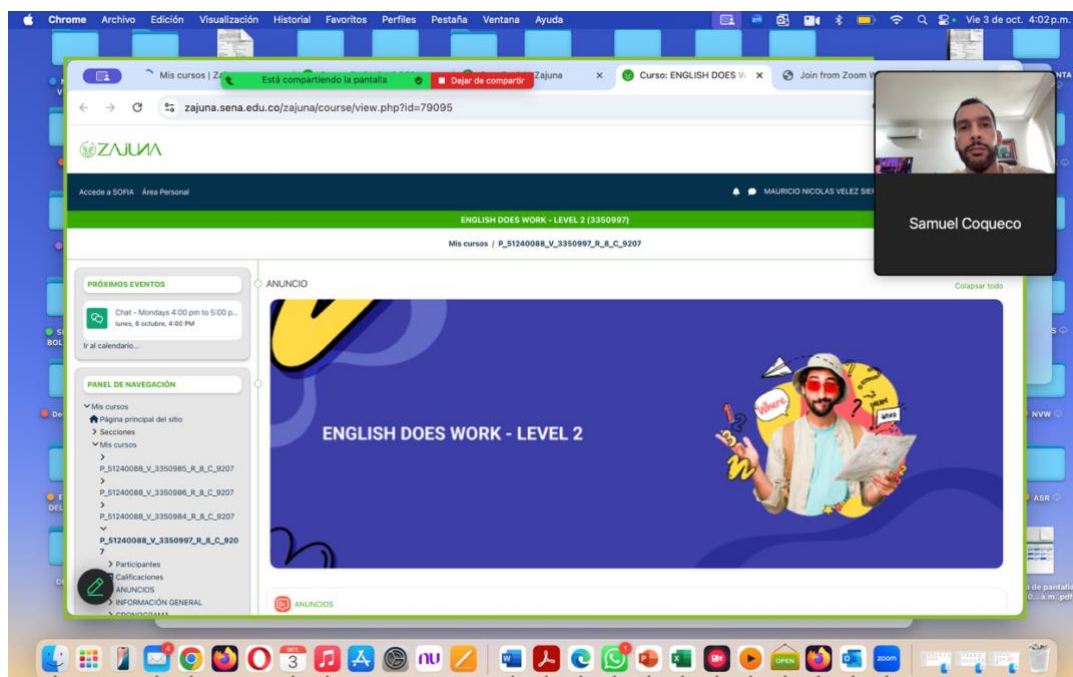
Chrome Archivo Edición Visualización Historial Favoritos Perfiles Pestaña Ventana Ayuda

Vie 3 de oct. 4:02 p.m.

Mis cursos | Z

Está compartiendo la pantalla

Dejar de compartir

Zajuna

Curso: ENGLISH DOES W

Join from Zoom W

zajuna.sena.edu.co/zajuna/course/view.php?id=79095

Samuel Coqueco

ZAJUNA

Accede a SOFIA Área Personal

MAURICIO NICOLAS VELEZ SIE

ENGLISH DOES WORK - LEVEL 2 (3350997)

Mis cursos / P_51240088_V_3350997_R_8_C_9207

PRÓXIMOS EVENTOS

Chat - Mondays 4:00 pm to 5:00 p...
lunes, 6 octubre, 4:00 PM

Ir al calendario...

PANEL DE NAVEGACIÓN

Mis cursos
Página principal del sitio
Secciones
Mis cursos
P_51240088_V_3350985_R_8_C_9207
P_51240088_V_3350986_R_8_C_9207
P_51240088_V_3350984_R_8_C_9207
P_51240088_V_3350997_R_8_C_9207
Participantes
Calificaciones
ANUNCIOS
INFORMACIÓN GENERAL
CRONOGRAMA

ANUNCIO

Colapsar todo

ENGLISH DOES WORK - LEVEL 2

Where

WHO

ANUNCIOS

NVW

ASR

3

OCT.